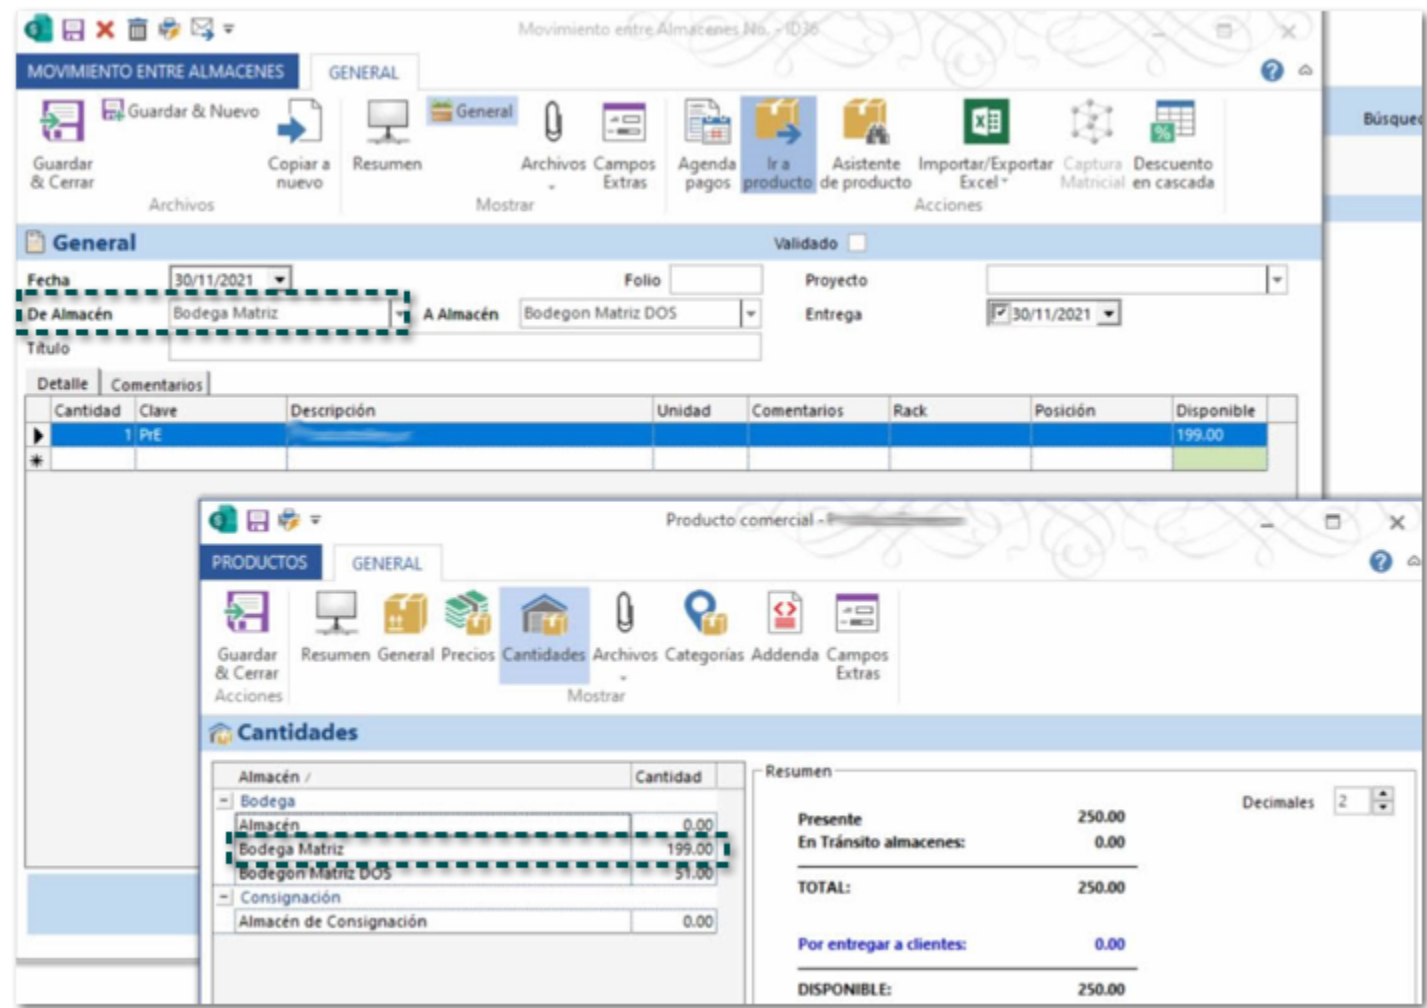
Movimiento entre Almacenes No. - ID36

MOVIMIENTO ENTRE ALMACENES GENERAL

Guardar & Cerrar Guardar & Nuevo Copiar a nuevo
Archivos

Resumen General Archivos Campos Extras
Mostrar

Agenda pagos Ir a producto Asistente de producto Importar/Exportar Excel Captura Matricial Descuento en cascada
Acciones

Búsque

General Validado

Fecha 30/11/2021 Folio Proyecto
De Almacén Bodega Matriz A Almacén Bodegon Matriz DOS Entrega 30/11/2021
Título

Detalle Comentarios

| | Cantidad | Clave | Descripción | Unidad | Comentarios | Rack | Posición | Disponible |
|---|---|---|---|---|---|---|---|---|
| ▶ | 1 | PrE | | | | | | 199.00 |
| * | | | | | | | | |

Producto comercial - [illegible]

PRODUCTOS GENERAL

Guardar & Cerrar
Acciones

Resumen General Precios Cantidades Archivos Categorías Addenda Campos Extras
Mostrar

Cantidades

| Almacén / | Cantidad |
|---|---|
| − Bodega | |
| Almacén | 0.00 |
| Bodega Matriz | 199.00 |
| Bodegon Matriz DOS | 51.00 |
| − Consignación | |
| Almacén de Consignación | 0.00 |

Resumen

Decimales 2

Presente 250.00
En Tránsito almacenes: 0.00
TOTAL: 250.00
Por entregar a clientes: 0.00
DISPONIBLE: 250.00